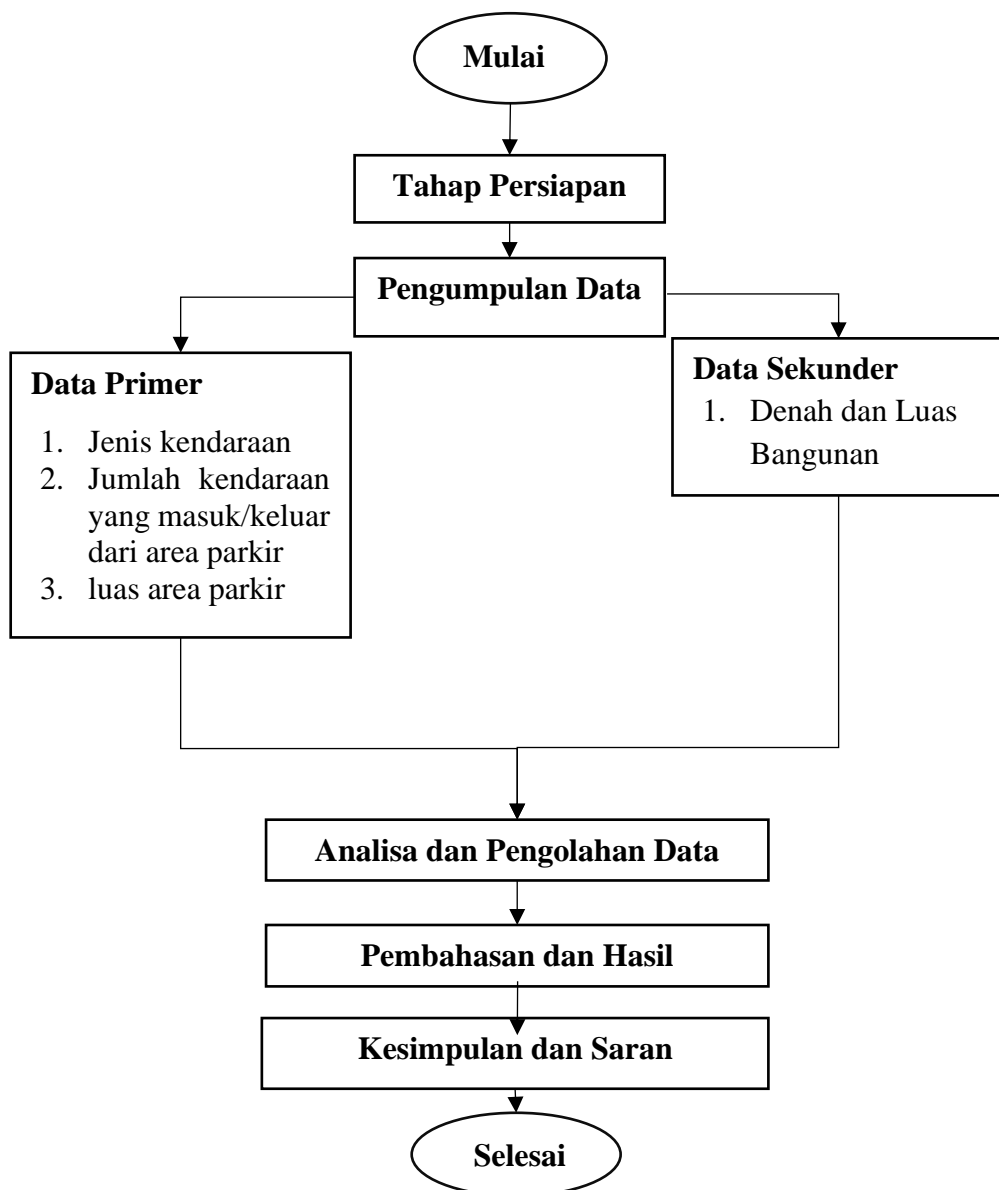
Mulai

Tahap Persiapan

Pengumpulan Data

Data Primer

1. Jenis kendaraan
2. Jumlah kendaraan yang masuk/keluar dari area parkir
3. luas area parkir

Data Sekunder

1. Denah dan Luas Bangunan

Analisa dan Pengolahan Data

Pembahasan dan Hasil

Kesimpulan dan Saran

Selesai